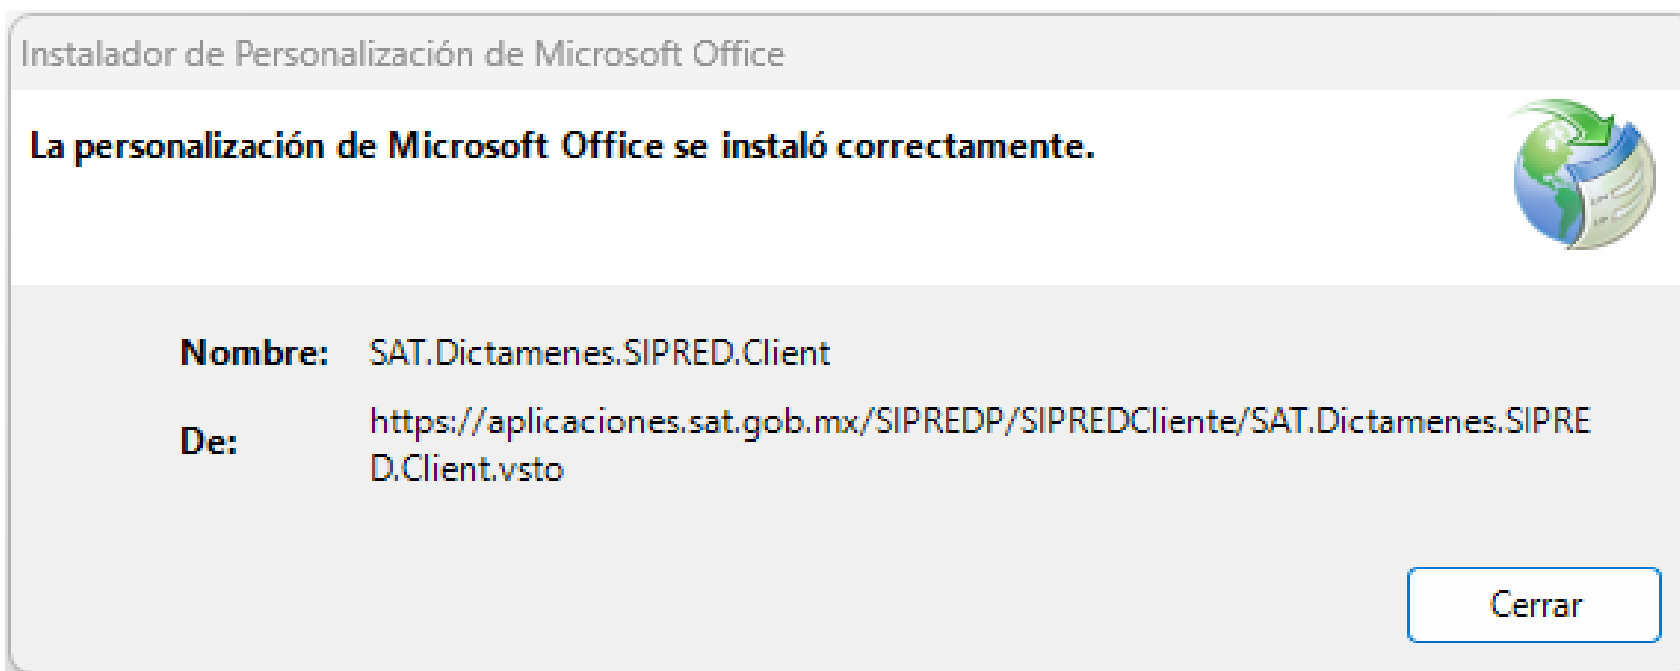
Instalador de Personalización de Microsoft Office

La personalización de Microsoft Office se instaló correctamente.

Nombre: SAT.Dictamenes.SIPRED.Client

De: https://aplicaciones.sat.gob.mx/SIPREDP/SIPREDCliente/SAT.Dictamenes.SIPRED.Client.vsto

Cerrar